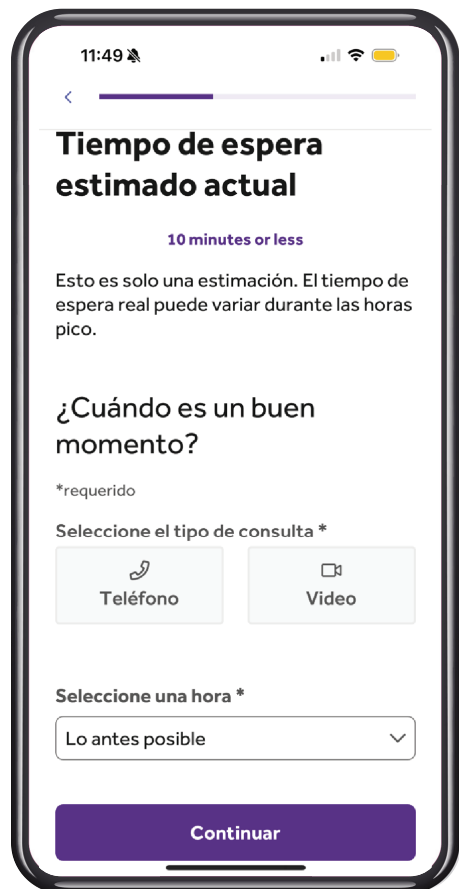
11:49

Tiempo de espera estimado actual

10 minutes or less

Esto es solo una estimación. El tiempo de espera real puede variar durante las horas pico.

¿Cuándo es un buen momento?

*requerido

Seleccione el tipo de consulta *

Teléfono

Video

Seleccione una hora *

Lo antes posible

Continuar